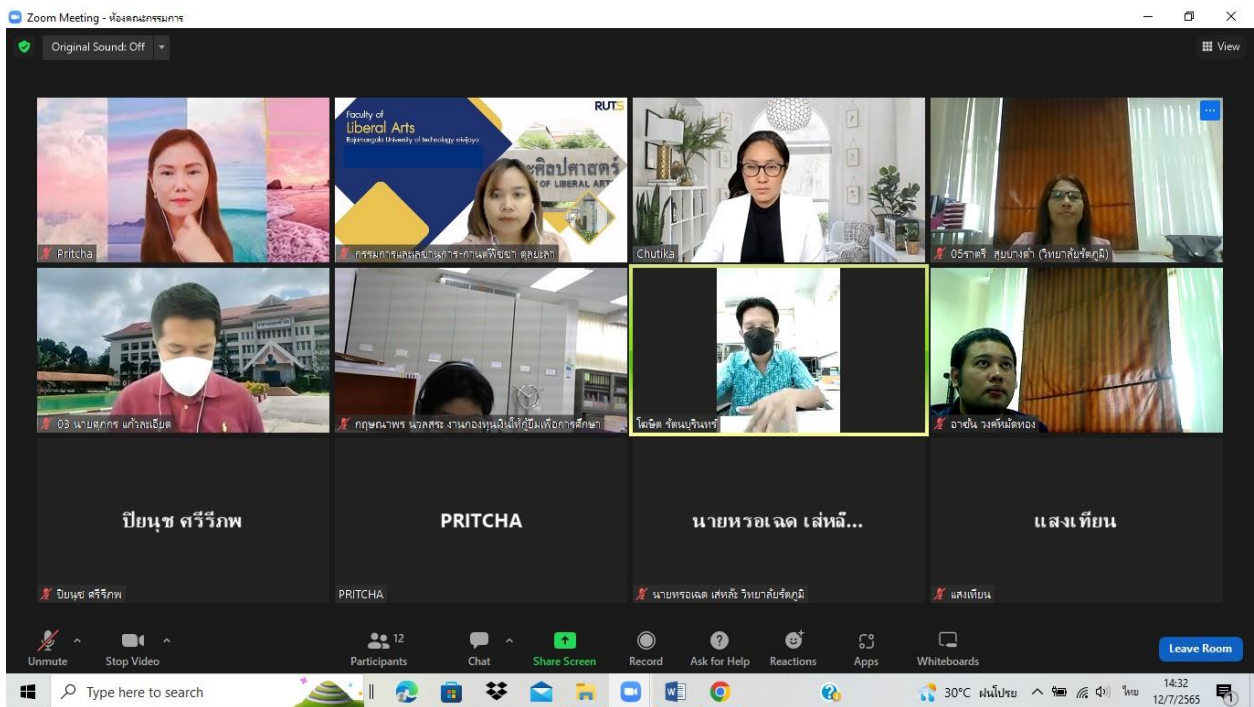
Zoom Meeting - ห้องคณะกรรมการ

Original Sound: Off

View

Faculty of Liberal Arts
Rajamangala University of Technology Srivijaya

RUTS

ะศิลปศาสตร์
OF LIBERAL ARTS

Pritcha

กรรมการและเลขานุการ-กาญจน์พิชยา ดุลยเสา

Chutika

05ราตรี สุขบางดำ (วิทยาลัยรัตภูมิ)

03 นายสุภกร แก้วละเอียด

กฤษณาพร นวลสระ งานกองทุนเงินให้กู้ยืมเพื่อการศึกษา

โฆษิต รัตนบริเพทร์

อายัน วงศ์หมัดทอง

ปิยนุช ศรีรีภพ

ปิยนุช ศรีรีภพ

PRITCHA

PRITCHA

นายหรอเฉด เส่หล์...

นายหรอเฉด เสหลัง วิทยาลัยรัตภูมิ

แสงเทียน

แสงเทียน

Unmute

Stop Video

12

Participants

Chat

Share Screen

Record

Ask for Help

Reactions

Apps

Whiteboards

Leave Room

Type here to search

30°C ฝนโปรย

ไทย

14:32
12/7/2565